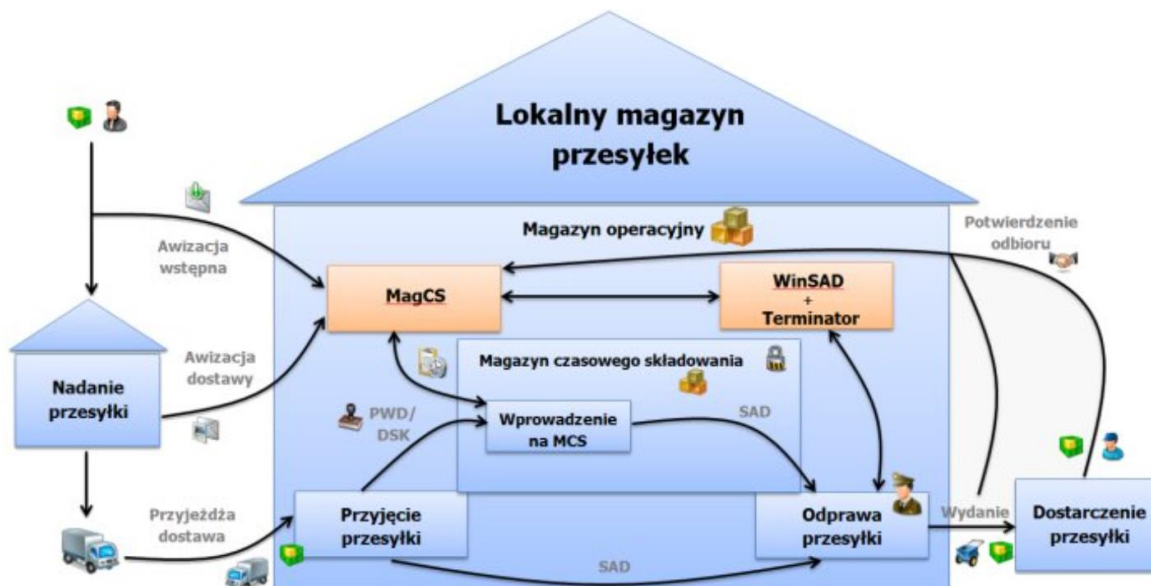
Lokalny magazyn przesyłek

Magazyn operacyjny

Potwierdzenie odbioru

Awizacja wstępna

MagCS

WinSAD
+
Terminator

Awizacja dostawy

Magazyn czasowego składowania

Nadanie przesyłki

PWD/
DSK

Wprowadzenie na MCS

SAD

Przyjeżdża dostawa

Przyjęcie przesyłki

Odprawa przesyłki

Wydanie

Dostarczenie przesyłki

SAD